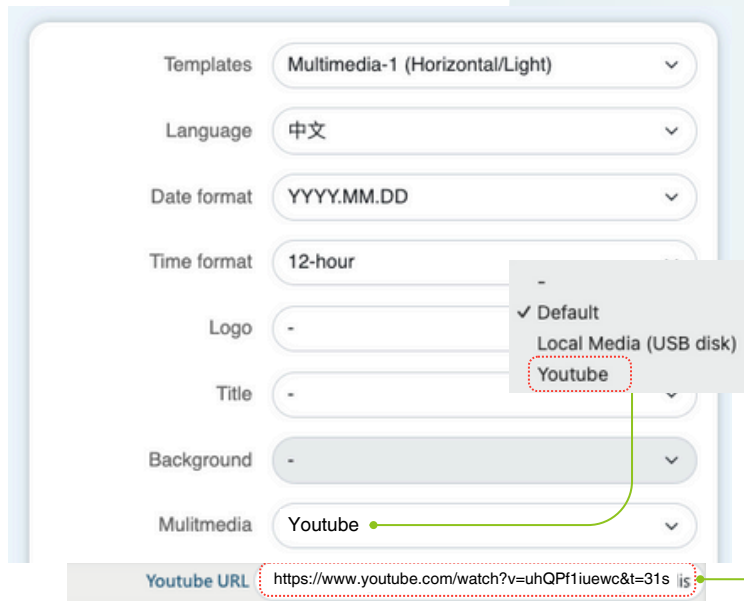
Templates Multimedia-1 (Horizontal/Light)

Language 中文

Date format YYYY.MM.DD

Time format 12-hour

Logo -

Title -

Background -

Mulitmedia Youtube

-
✓ Default
Local Media (USB disk)
Youtube

Youtube URL https://www.youtube.com/watch?v=uhQPf1iuewc&t=31s